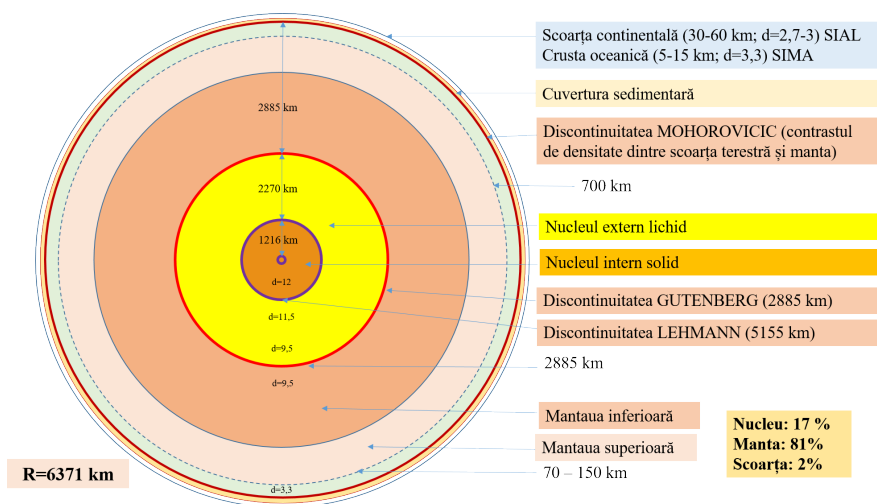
2885 km

2270 km

1216 km

d=12

d=11,5

d=9,5

d=9,5

d=3,3

Scoarța continentală (30-60 km; d=2,7-3) SIAL
Crusta oceanică (5-15 km; d=3,3) SIMA

Cuvertura sedimentară

Discontinuitatea MOHOROVICIC (contrastul de densitate dintre scoarța terestră și manta)

700 km

Nucleul extern lichid

Nucleul intern solid

Discontinuitatea GUTENBERG (2885 km)

Discontinuitatea LEHMANN (5155 km)

2885 km

Mantaua inferioară

Mantaua superioară

70 – 150 km

Nucleu: 17 %
Manta: 81%
Scoarța: 2%

R=6371 km